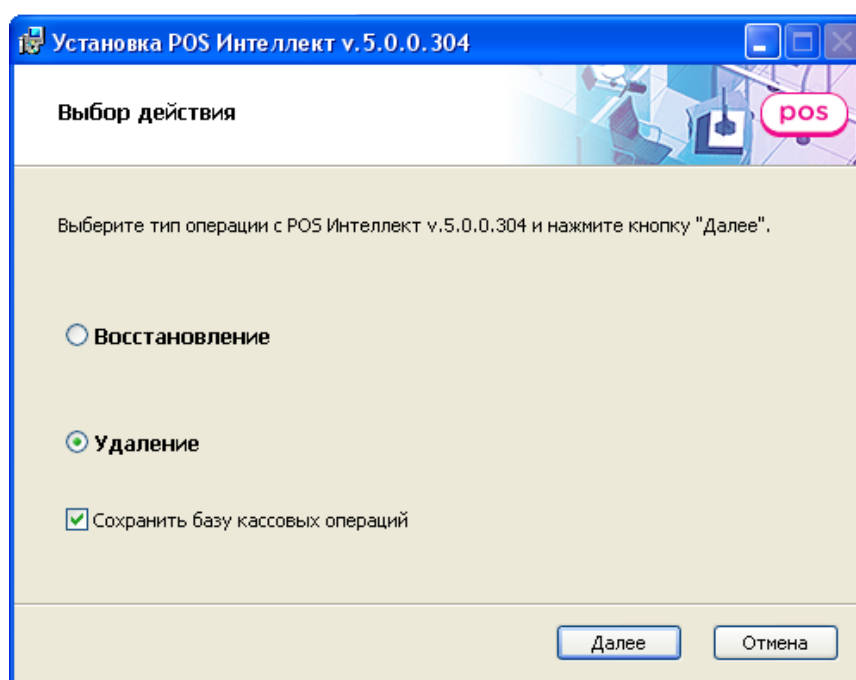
Установка POS Интеллект v.5.0.0.304

Выбор действия

pos

Выберите тип операции с POS Интеллект v.5.0.0.304 и нажмите кнопку "Далее".

Восстановление

Удаление

Сохранить базу кассовых операций

Далее

Отмена